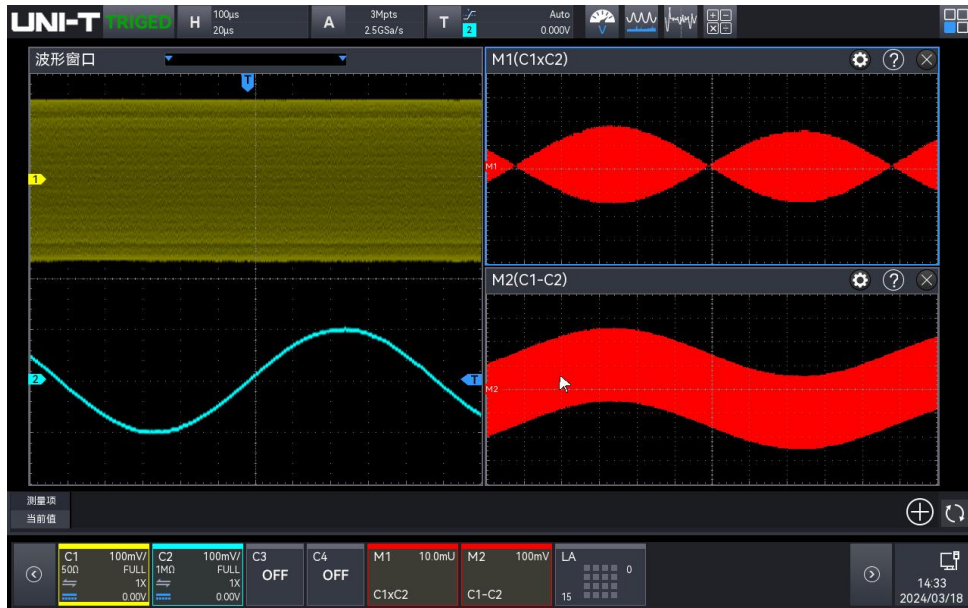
UNI-T TRIGED H 100µs 20µs A 3Mpts 2.5GSa/s T 2 Auto 0.000V V

波形窗口

T

1

2

T

M1(C1xC2)

M1

M2(C1-C2)

M2

测量项
当前值

C1 100mV/ 50Ω FULL 1X 0.00V

C2 100mV/ 1MΩ FULL 1X 0.00V

C3 OFF

C4 OFF

M1 10.0mU C1xC2

M2 100mV C1-C2

LA 0 15

14:33 2024/03/18